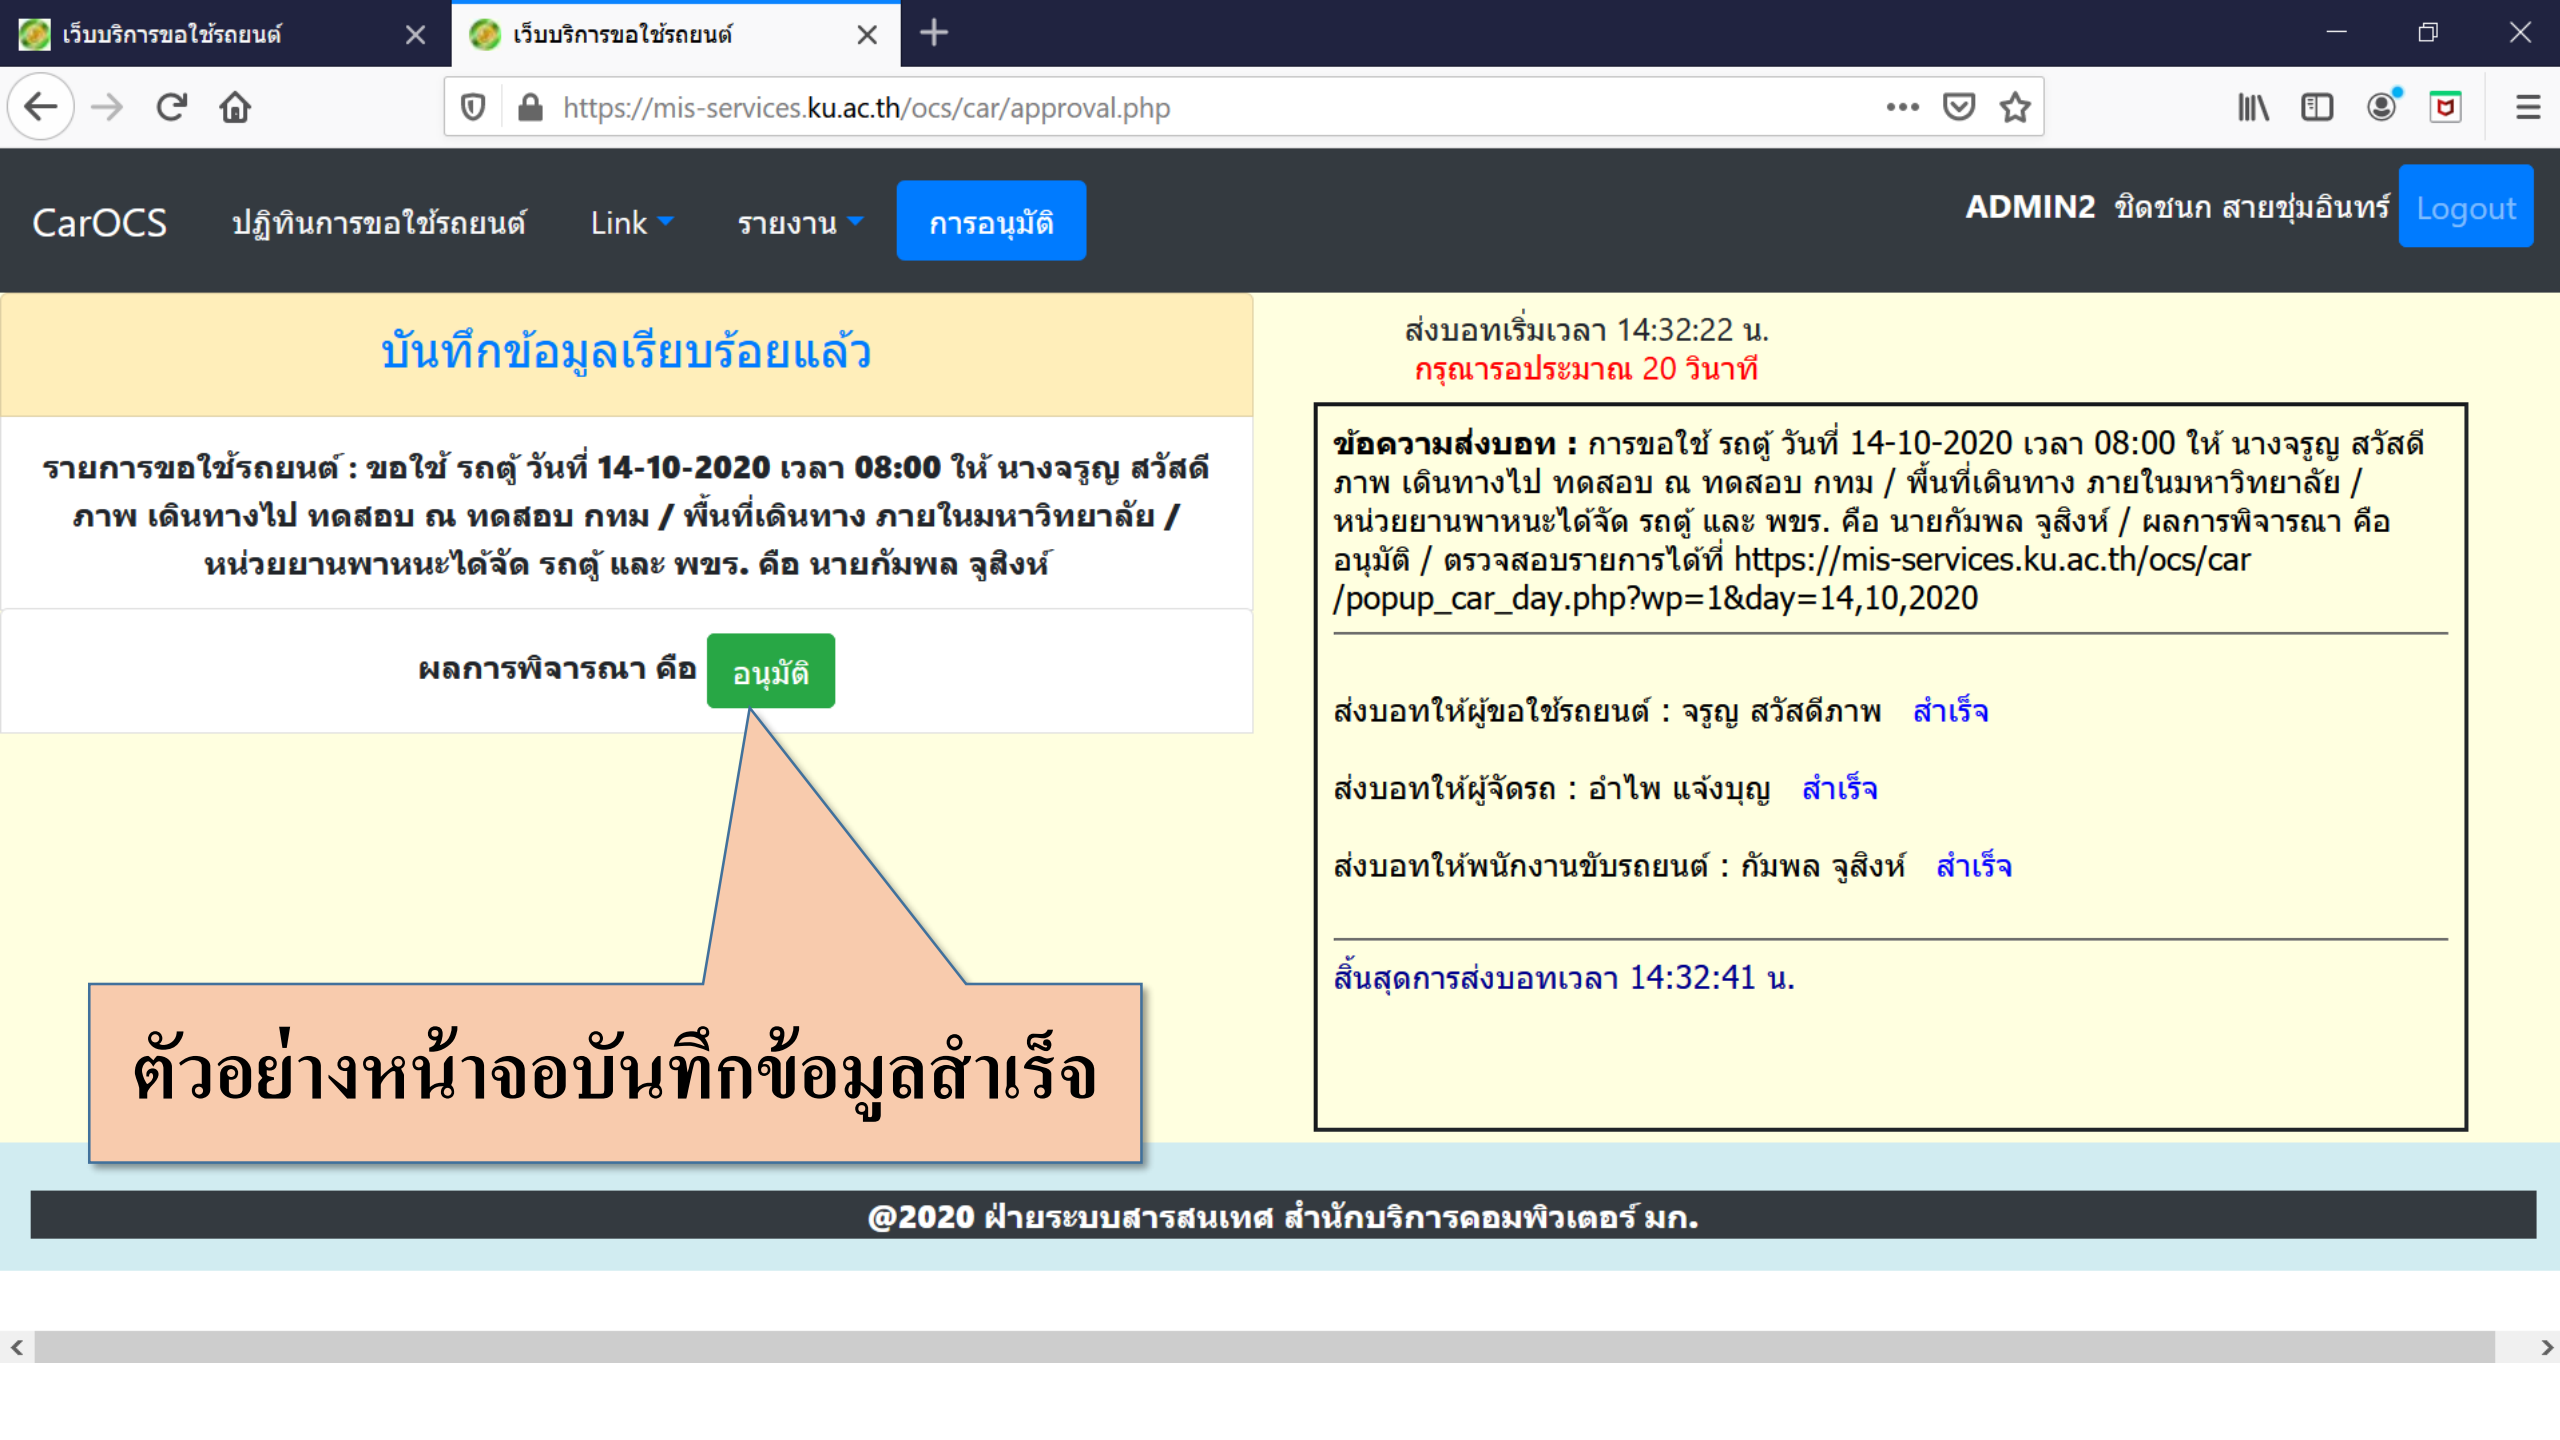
เว็บบริการขอใช้รถยนต์

เว็บบริการขอใช้รถยนต์

https://mis-services.ku.ac.th/ocs/car/approval.php

CarOCS ปฏิทินการขอใช้รถยนต์ Link รายงาน การอนุมัติ

ADMIN2 ชิดชนก สายชุ่มอินทร์ Logout

บันทึกข้อมูลเรียบร้อยแล้ว

รายการขอใช้รถยนต์ : ขอใช้ รถตู้ วันที่ 14-10-2020 เวลา 08:00 ให้ นางจรูญ สวัสดีภาพ เดินทางไป ทดสอบ ณ ทดสอบ กทม / พื้นที่เดินทาง ภายในมหาวิทยาลัย / หน่วยยานพาหนะได้จัด รถตู้ และ พขร. คือ นายกัมพล จูสิงห์

ผลการพิจารณา คือ อนุมัติ

ตัวอย่างหน้าจอบันทึกข้อมูลสำเร็จ

ส่งบอกเริ่มเวลา 14:32:22 น.

กรุณารอประมาณ 20 วินาที

ข้อความส่งบอก : การขอใช้ รถตู้ วันที่ 14-10-2020 เวลา 08:00 ให้ นางจรูญ สวัสดีภาพ เดินทางไป ทดสอบ ณ ทดสอบ กทม / พื้นที่เดินทาง ภายในมหาวิทยาลัย / หน่วยยานพาหนะได้จัด รถตู้ และ พขร. คือ นายกัมพล จูสิงห์ / ผลการพิจารณา คือ อนุมัติ / ตรวจสอบรายการได้ที่ https://mis-services.ku.ac.th/ocs/car /popup_car_day.php?wp=1&day=14,10,2020

ส่งบอกให้ผู้ขอใช้รถยนต์ : จรูญ สวัสดีภาพ สำเร็จ

ส่งบอกให้ผู้จัดรถ : อำไพ แจ้งบุญ สำเร็จ

ส่งบอกให้พนักงานขับรถยนต์ : กัมพล จูสิงห์ สำเร็จ

สิ้นสุดการส่งบอกเวลา 14:32:41 น.

@2020 ฝ่ายระบบสารสนเทศ สำนักบริการคอมพิวเตอร์ มก.